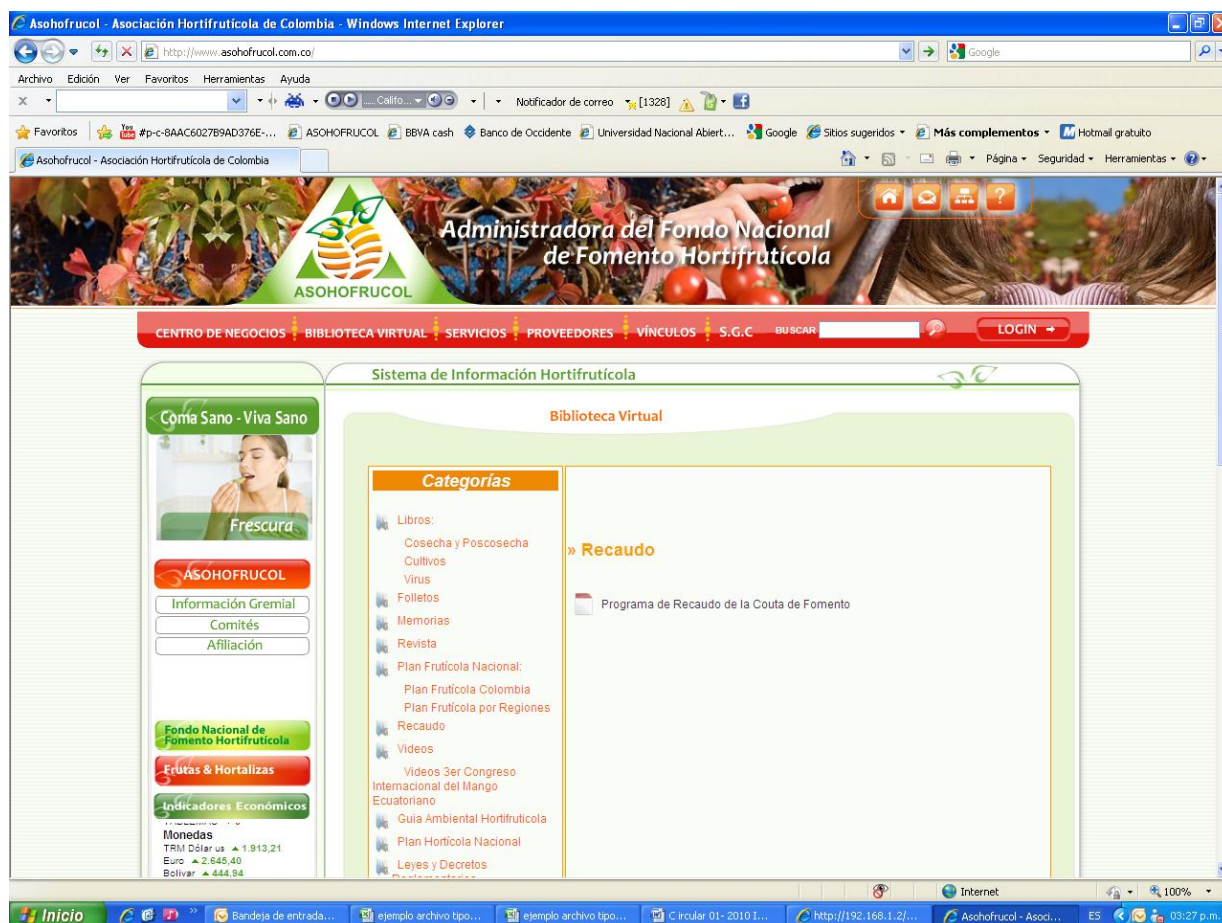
Asohofrucol - Asociación Hortifrutícola de Colombia - Windows Internet Explorer

http://www.asohofrucol.com.co/

Google

Archivo Edición Ver Favoritos Herramientas Ayuda

Notificador de correo [1328]

Favoritos #p-c-8AAC6027B9AD376E-... ASOHOFRUCOL BBVA cash Banco de Occidente Universidad Nacional Abiert... Google Sitios sugeridos Más complementos Hotmail gratuito

Asohofrucol - Asociación Hortifrutícola de Colombia

Página Seguridad Herramientas

ASOHOFRUCOL

Administradora del Fondo Nacional de Fomento Hortifrutícola

CENTRO DE NEGOCIOS BIBLIOTECA VIRTUAL SERVICIOS PROVEEDORES VÍNCULOS S.G.C BUSCAR LOGIN

Sistema de Información Hortifrutícola

Coma Sano - Viva Sano

Frescura

ASOHOFRUCOL

Información Gremial

Comités

Afiliación

Fondo Nacional de Fomento Hortifrutícola

Frutas & Hortalizas

Indicadores Económicos

Monedas
TRM Dólar us ▲1.913,21
Euro ▲2.645,40
Bolivar ▲444,94

Biblioteca Virtual

Categorías

Libros:
Cosecha y Poscosecha
Cultivos
Virus
Folletos
Memorias
Revista
Plan Frutícola Nacional:
Plan Frutícola Colombia
Plan Frutícola por Regiones
Recaudo
Videos
Videos 3er Congreso Internacional del Mango Ecuatoriano
Guia Ambiental Hortifruticola
Plan Hortícola Nacional
Leyes y Decretos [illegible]

» Recaudo

Programa de Recaudo de la Couta de Fomento

Internet 100%

Inicio Bandeja de entrada... ejemplo archivo tipo... ejemplo archivo tipo... C ircular 01- 2010 I... http://192.168.1.2/... Asohofrucol - Asoci... ES 03:27 p.m.